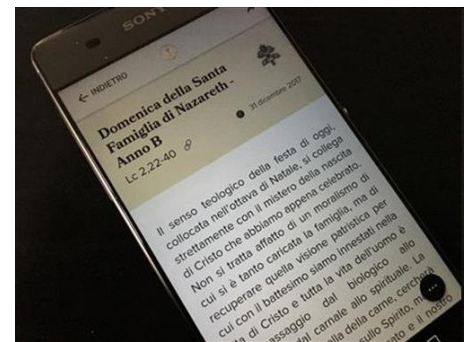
SONY

← INDIETRO

Domenica della Santa Famiglia di Nazareth - Anno B

31 dicembre 2017

Lc 2,22-40

Il senso teologico della festa di oggi, collocata nell'ottava di Natale, si collega strettamente con il mistero della nascita di Cristo che abbiamo appena celebrato. Non si tratta affatto di un moralismo di cui si è tanto caricata la famiglia, ma di recuperare quella visione patristica per cui con il battesimo siamo innestati nella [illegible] di Cristo e tutta la vita dell'uomo è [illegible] passaggio dal biologico allo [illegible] dal carnale allo spirituale. La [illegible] della carne, cercare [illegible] sullo Spirito, m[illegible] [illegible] e il nostro